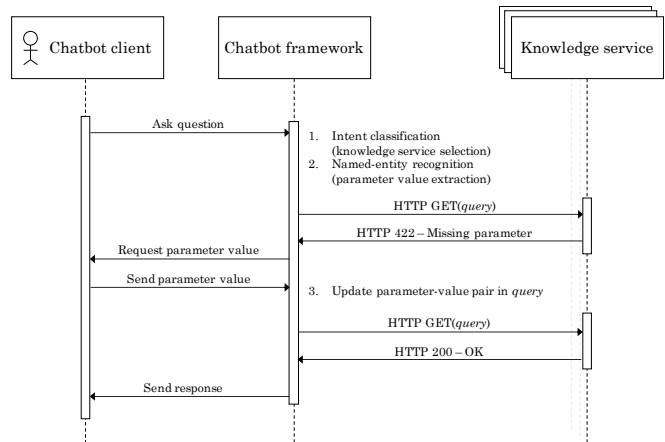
Chatbot client

Chatbot framework

Knowledge service

Ask question

1. Intent classification (knowledge service selection)
2. Named-entity recognition (parameter value extraction)

HTTP GET(*query*)

HTTP 422 – Missing parameter

Request parameter value

Send parameter value

3. Update parameter-value pair in *query*

HTTP GET(*query*)

HTTP 200 – OK

Send response